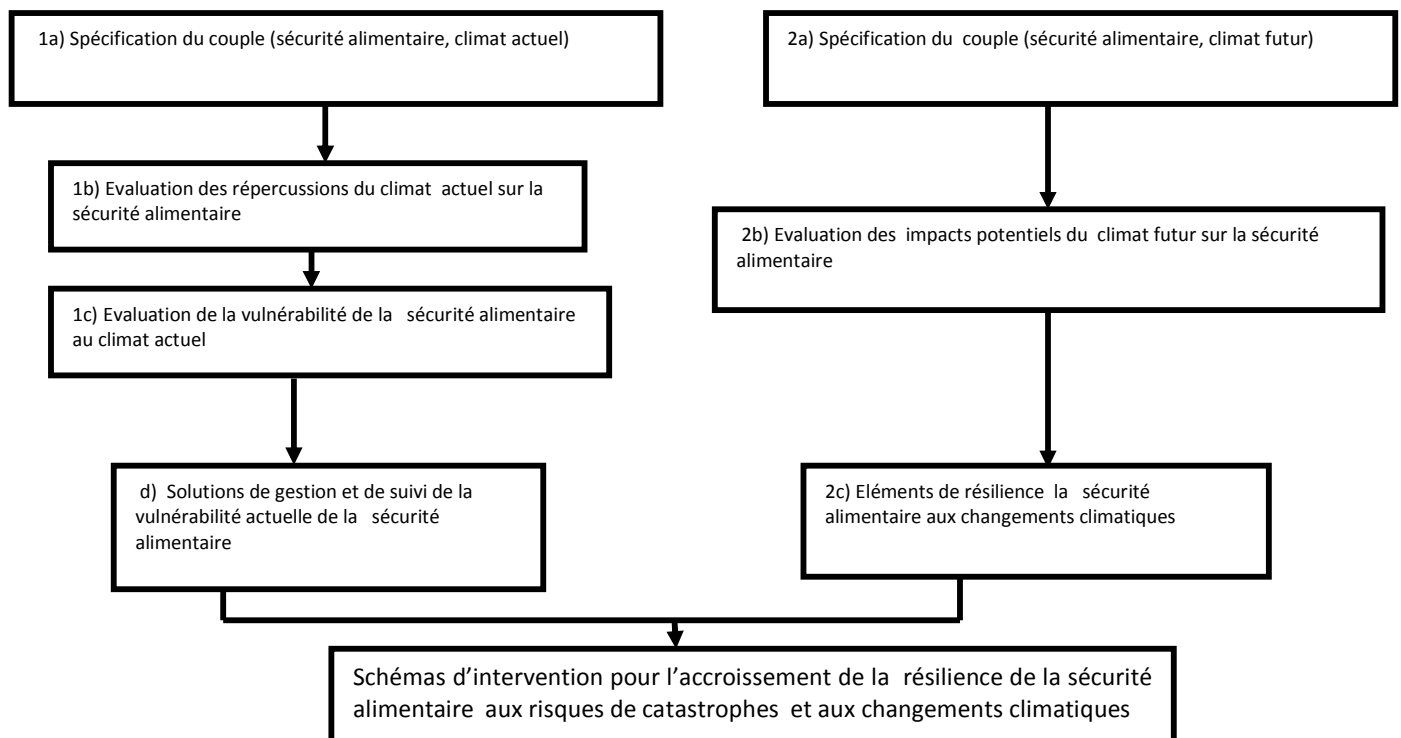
1a) Spécification du couple (sécurité alimentaire, climat actuel)

2a) Spécification du couple (sécurité alimentaire, climat futur)

1b) Evaluation des répercussions du climat actuel sur la sécurité alimentaire

2b) Evaluation des impacts potentiels du climat futur sur la sécurité alimentaire

1c) Evaluation de la vulnérabilité de la sécurité alimentaire au climat actuel

d) Solutions de gestion et de suivi de la vulnérabilité actuelle de la sécurité alimentaire

2c) Eléments de résilience la sécurité alimentaire aux changements climatiques

Schémas d'intervention pour l'accroissement de la résilience de la sécurité alimentaire aux risques de catastrophes et aux changements climatiques